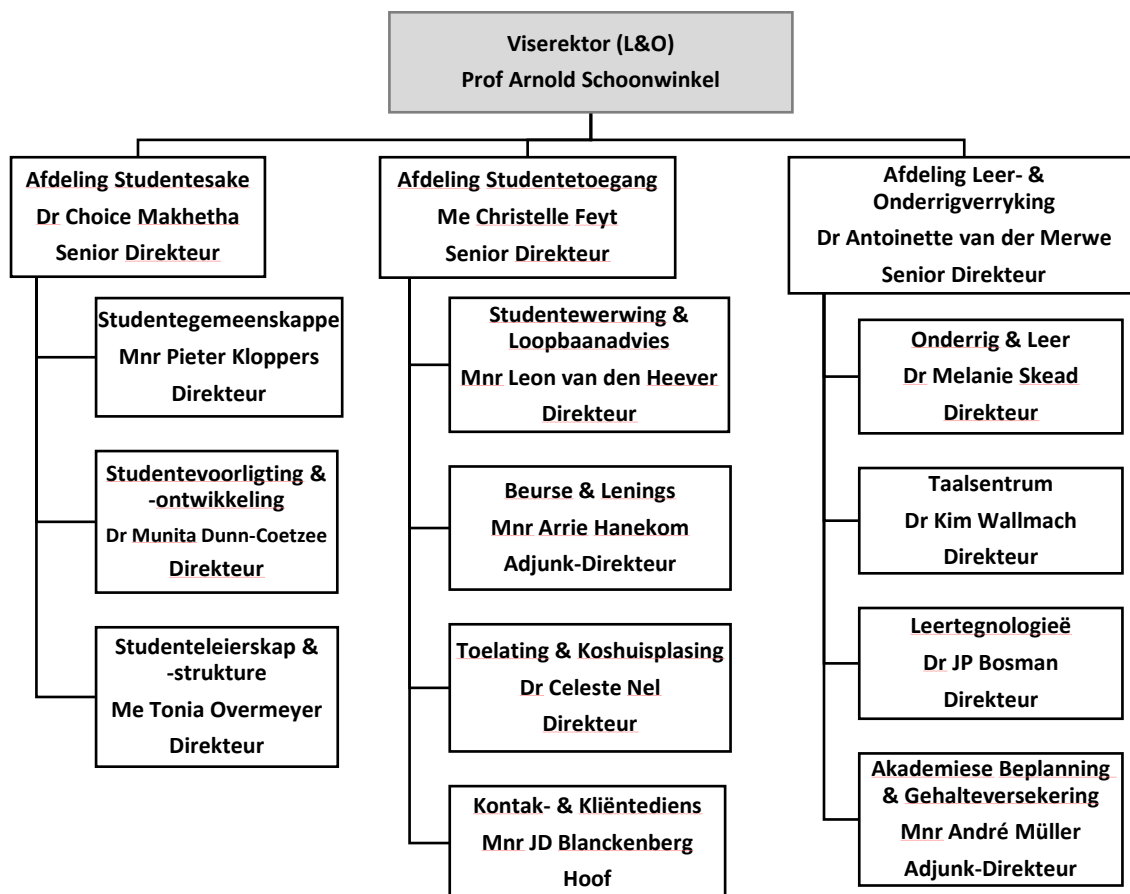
Viserektor (L&O)
Prof Arnold Schoonwinkel

Afdeling Studentesake
Dr Choice Makhetha
Senior Direkteur

Studentegemeenskappe
Mnr Pieter Kloppers
Direkteur

Studentevoorligting & -ontwikkeling
Dr Munita Dunn-Coetzee
Direkteur

Studenteleierskap & -strukture
Me Tonia Overmeyer
Direkteur

Afdeling Studentetoegang
Me Christelle Feyt
Senior Direkteur

Studentewerwing & Loopbaanadvies
Mnr Leon van den Heever
Direkteur

Beurse & Lenings
Mnr Arrie Hanekom
Adjunk-Direkteur

Toelating & Koshuisplasing
Dr Celeste Nel
Direkteur

Kontak- & Kliëntediens
Mnr JD Blanckenberg
Hoof

Afdeling Leer- & Onderrigverryking
Dr Antoinette van der Merwe
Senior Direkteur

Onderrig & Leer
Dr Melanie Skead
Direkteur

Taalsentrum
Dr Kim Wallmach
Direkteur

Leertegnologieë
Dr JP Bosman
Direkteur

Akademiese Beplanning & Gehalteversekering
Mnr André Müller
Adjunk-Direkteur